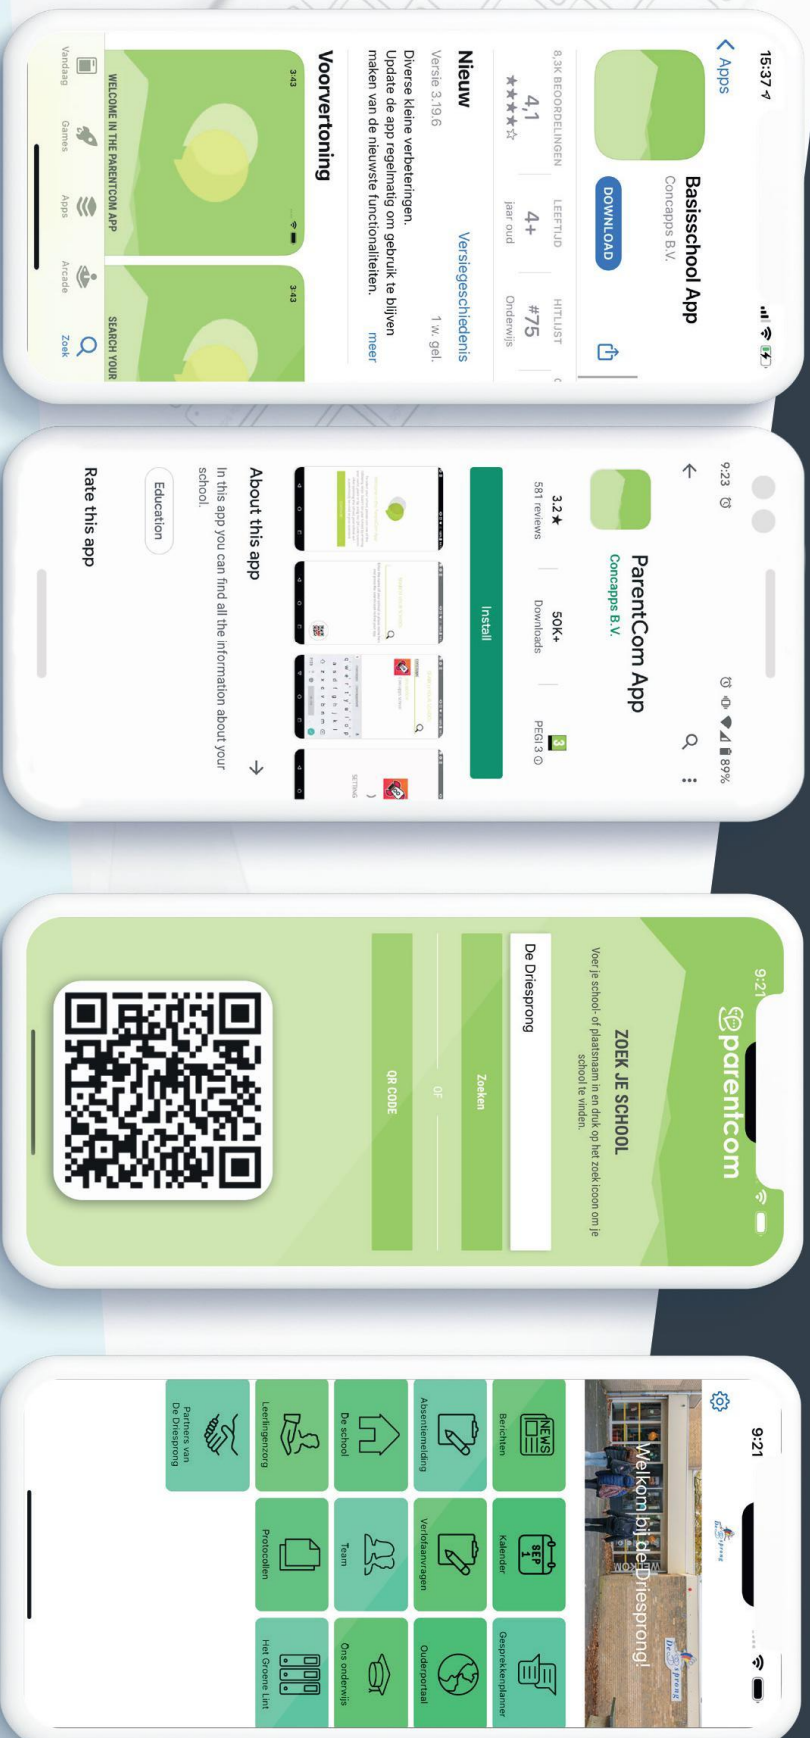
15:37

Apps

Basisschool App
Concapps B.V.

DOWNLOAD

8,3K BEOORDELINGEN
4,1
★★★★☆

LEEFTIJD
4+
jaar oud

HITLIJST
#75
Onderwijs

Nieuw
Versiegeschiedenis
Versie 3.19.6
1 w. gel.
Diverse kleine verbeteringen.
Update de app regelmatig om gebruik te blijven maken van de nieuwste functionaliteiten.
meer

Voorvertoning

WELCOME IN THE PARENTCOM APP
SEARCH YOUR

Vandaag
Games
Apps
Arcade
Zoek

9:23
89%

ParentCom App
Concapps B.V.

3.2★
581 reviews
50K+
Downloads
3
PEGI 3

Install

About this app
In this app you can find all the information about your school.

Education

Rate this app

9:21

parentcom

ZOEK JE SCHOOL
Voer je school- of plaatsnaam in en druk op het zoek icoon om je school te vinden.

De Driesprong

Zoeken

OF

QR CODE

9:21

Welkom bij de Driesprong!

Berichten
Kalender
Gesprekkenplanner
Absentiemelding
Verlofaanvragen
Ouderportaal
De school
Team
Ons onderwijs
Leerlingenzorg
Protocollen
Het Groene Lint
Partners van De Driesprong